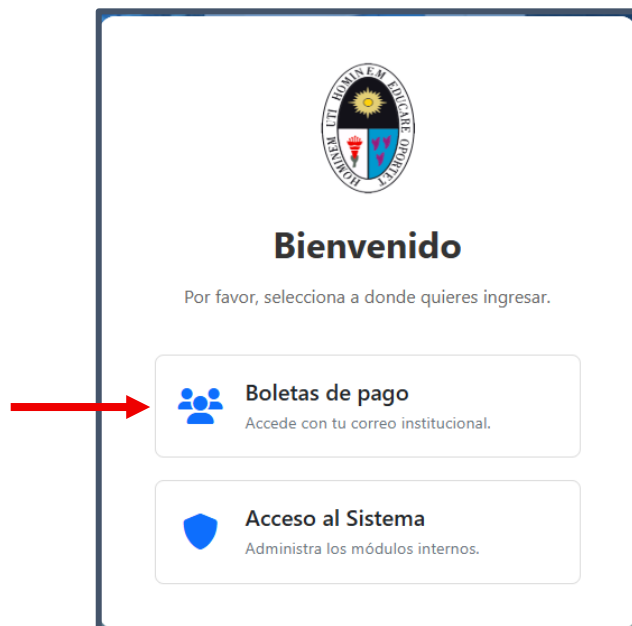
HOMINEM UTI HOMINEM EDUCARE OPORTET

Bienvenido

Por favor, selecciona a donde quieres ingresar.

Boletas de pago
Accede con tu correo institucional.

Acceso al Sistema
Administra los módulos internos.